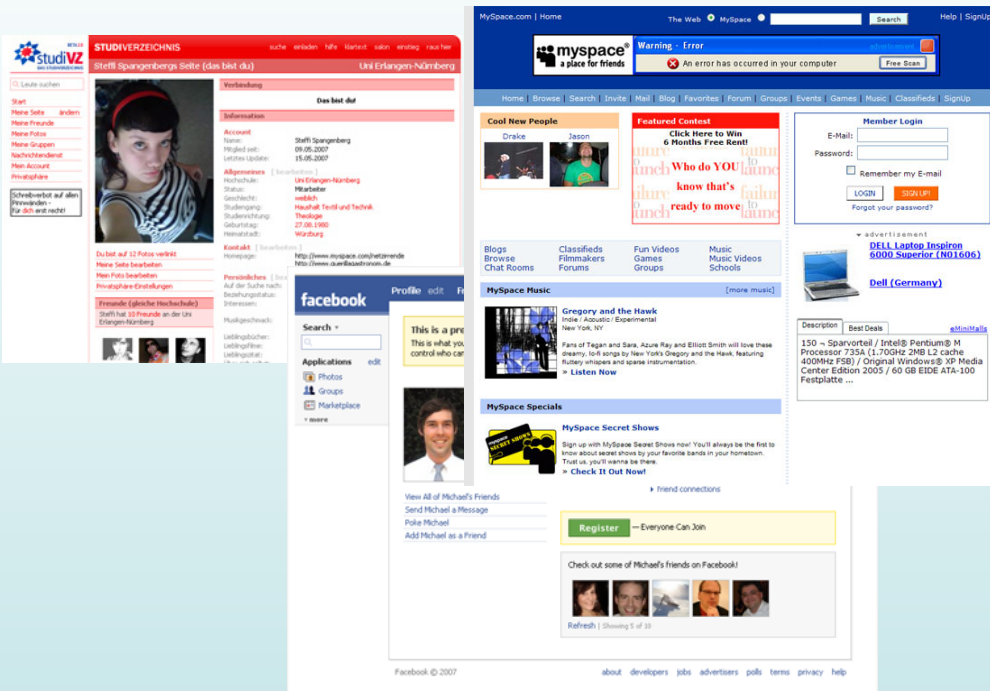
studiVZ BETA
STUDIVERZEICHNIS
suche einladen hilfe Startseite salon einstieg raus hier
Steffi Spangenbergs Seite (das bist du)
Uni Erlangen-Nürnberg

Leute suchen
Start
Meine Seite ändern
Meine Freunde
Meine Fotos
Meine Gruppen
Nachrichtendienst
Mein Account
Privatsphäre

Schreibverbot auf allen Pinnwänden - Für dich erst recht!

Verbindung
Das bist du!
Information
Account
Name: Steffi Spangenberg
Mitglied seit: 09.05.2007
Letztes Update: 15.05.2007
Allgemeines [bearbeiten]
Hochschule: Uni Erlangen-Nürnberg
Status: Mitarbeiter
Geschlecht: weiblich
Studiengang: Haushalt Textil und Technik
Studienrichtung: Theologie
Geburtstag: 27.06.1980
Heimatstadt: Würzburg
Kontakt [bearbeiten]
Homepage: http://www.myspace.com/netzirrende http://www.querillaastronom.de
Persönliches [bearbeiten]
Auf der Suche nach:
Beziehungsstatus:
Interessen:
Musikgeschmack:
Lieblingsbücher:
Lieblingsfilme:
Lieblingszitat:

Du bist auf 12 Fotos verlinkt
Meine Seite bearbeiten
Mein Foto bearbeiten
Privatsphäre-Einstellungen
Freunde (gleiche Hochschule)
Steffi hat 10 Freunde an der Uni Erlangen-Nürnberg

MySpace.com | Home
The Web MySpace Search
Help | SignUp
myspace a place for friends
Warning - Error
An error has occurred in your computer
Free Scan
Home Browse Search Invite Mail Blog Favorites Forum Groups Events Games Music Classifieds SignUp
Cool New People
Drake Jason
Featured Contest
Click Here to Win 6 Months Free Rent!
Who do YOU know that's ready to move
Member Login
E-Mail:
Password:
Remember my E-mail
LOGIN SIGN UP!
Forgot your password?
advertisement
DELL Laptop Inspiron 6000 Superior (NO1606)
Dell (Germany)
Description Best Deals eMiniMalls
150 ¬ Sparvorteil / Intel® Pentium® M Processor 735A (1.70GHz 2MB L2 cache 400MHz FSB) / Original Windows® XP Media Center Edition 2005 / 60 GB EIDE ATA-100 Festplatte ...
Blogs Browse Chat Rooms
Classifieds Filmmakers Forums
Fun Videos Games Groups
Music Music Videos Schools
MySpace Music [more music]
Gregory and the Hawk
Indie / Acoustic / Experimental
New York, NY
Fans of Tegan and Sara, Azure Ray and Elliott Smith will love these dreamy, lo-fi songs by New York's Gregory and the Hawk, featuring fluttery whispers and sparse instrumentation.
» Listen Now
MySpace Specials
MySpace Secret Shows
Sign up with MySpace Secret Shows now! You'll always be the first to know about secret shows by your favorite bands in your hometown. Trust us, you'll wanna be there.
» Check It Out Now!

facebook
Profile edit F
Search
Applications edit
Photos
Groups
Marketplace
more
This is a pre
This is what you
control who can
View All of Michael's Friends
Send Michael a Message
Poke Michael
Add Michael as a Friend
friend connections
Register — Everyone Can Join
Check out some of Michael's friends on Facebook!
Refresh | Showing 5 of 10
Facebook © 2007
about developers jobs advertisers polls terms privacy help